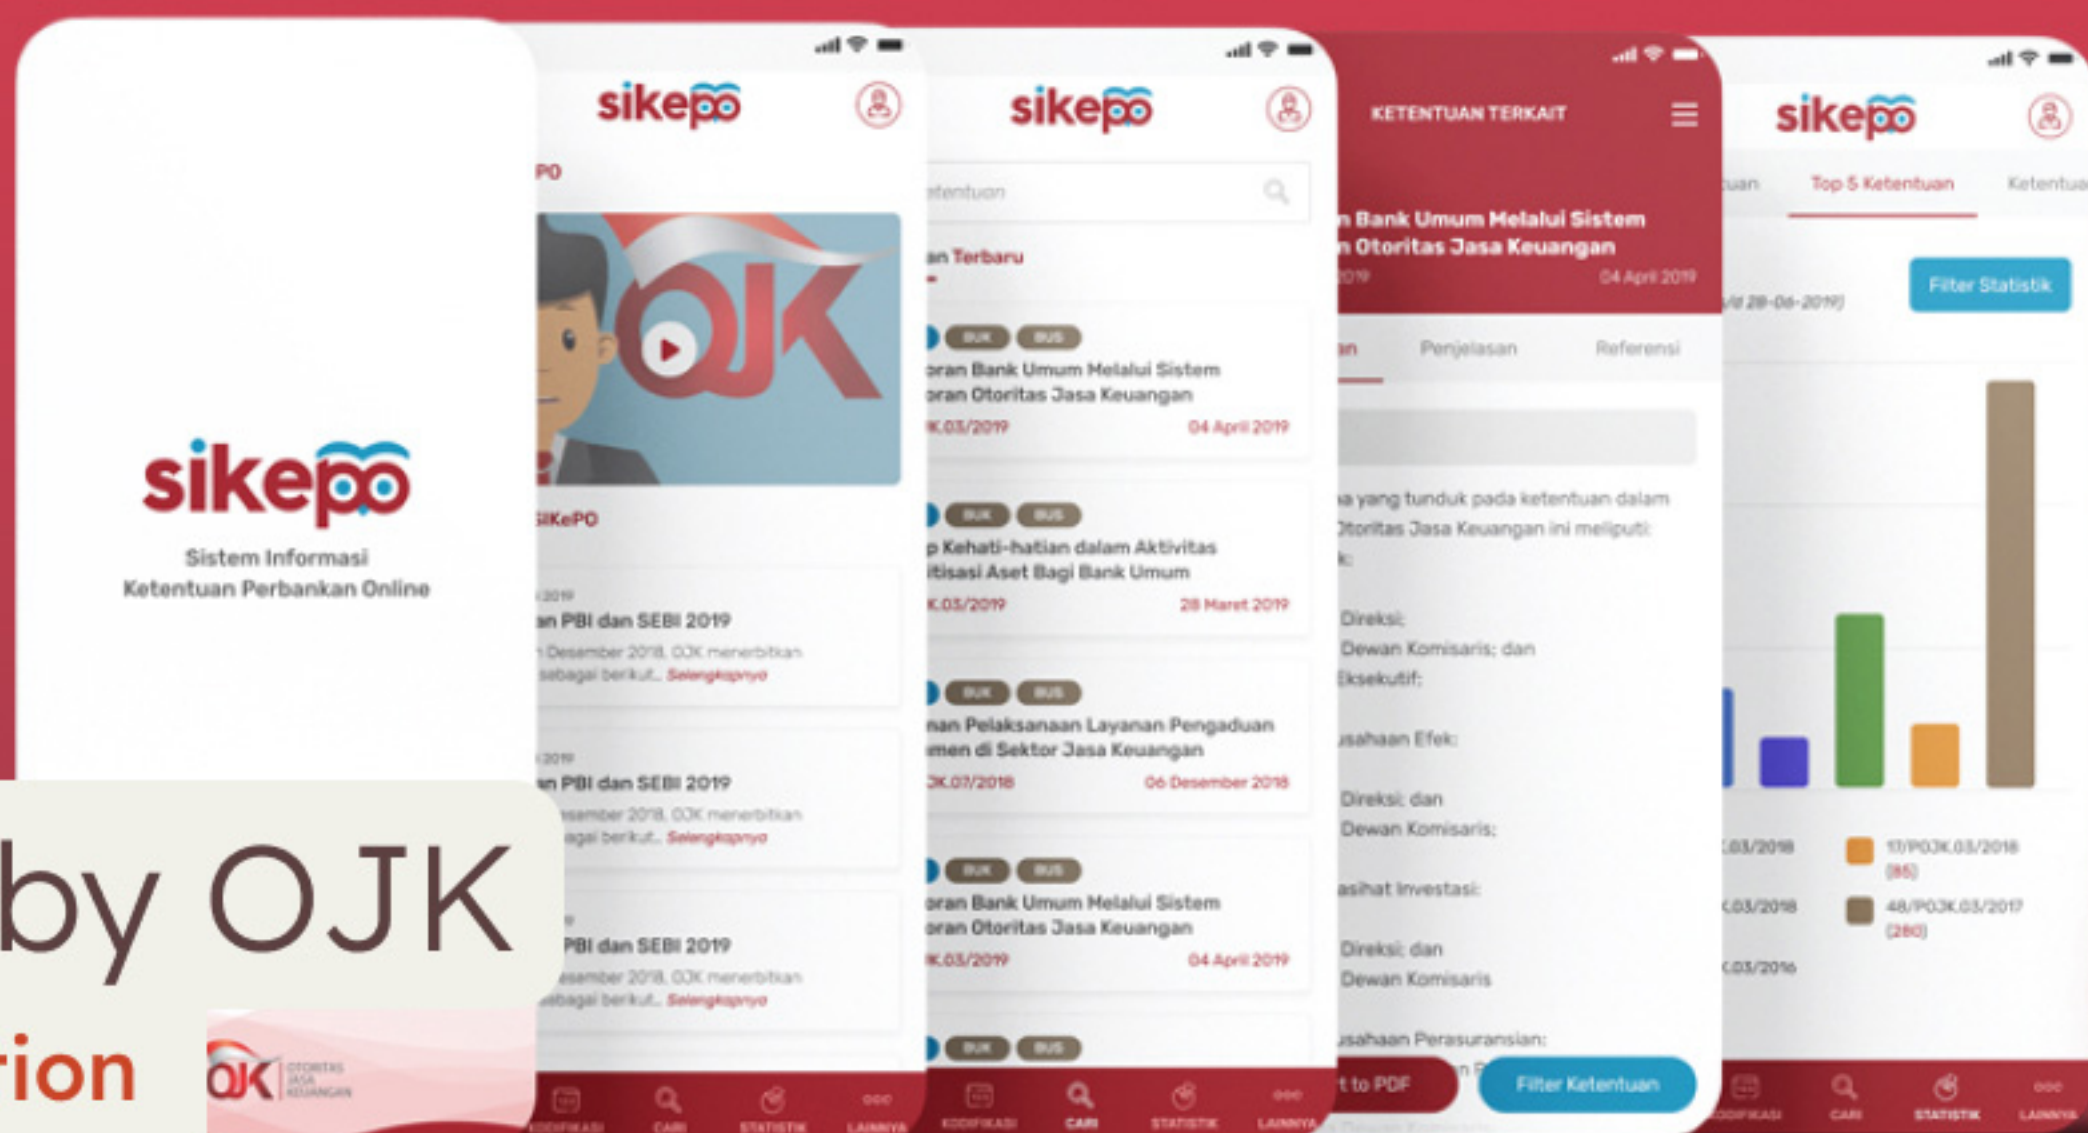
sikepo

Sistem Informasi Ketentuan Perbankan Online

by OJK

rion

OJK OTORITAS JASA KEUANGAN

sikepo

PO

SiKePO

2019
an PBI dan SEBI 2019
Desember 2018, OJK menerbitkan sebagai berikut... Selengkapnya

2019
an PBI dan SEBI 2019
sember 2018, OJK menerbitkan agai berikut... Selengkapnya

PBI dan SEBI 2019
sember 2018, OJK menerbitkan agai berikut... Selengkapnya

KODIFIKASI CARI STATISTIK LAINNYA

sikepo

etentuan

an Terbaru

BUK BUS
oran Bank Umum Melalui Sistem oran Otoritas Jasa Keuangan
K.03/2019 04 April 2019

BUK BUS
p Kehati-hatian dalam Aktivitas itisasi Aset Bagi Bank Umum
K.03/2019 28 Maret 2019

BUK BUS
nan Pelaksanaan Layanan Pengaduan men di Sektor Jasa Keuangan
JK.07/2018 06 Desember 2018

BUK BUS
oran Bank Umum Melalui Sistem oran Otoritas Jasa Keuangan
K.03/2019 04 April 2019

BUK BUS

KODIFIKASI CARI STATISTIK LAINNYA

KETENTUAN TERKAIT

n Bank Umum Melalui Sistem n Otoritas Jasa Keuangan
019 04 April 2019

n Penjelasan Referensi

a yang tunduk pada ketentuan dalam Otoritas Jasa Keuangan ini meliputi:
k:
Direksi;
Dewan Komisaris; dan
Eksekutif;
usahaan Efek:
Direksi; dan
Dewan Komisaris;
asihat Investasi:
Direksi; dan
Dewan Komisaris
usahaan Perasuransian:

t to PDF Filter Ketentuan

sikepo

uan Top 5 Ketentuan Ketentua

Filter Statistik

/d 28-08-2019)

.03/2018 17/POJK.03/2018 (85)
.03/2018 48/POJK.03/2017 (280)
.03/2016

KODIFIKASI CARI STATISTIK LAINNYA